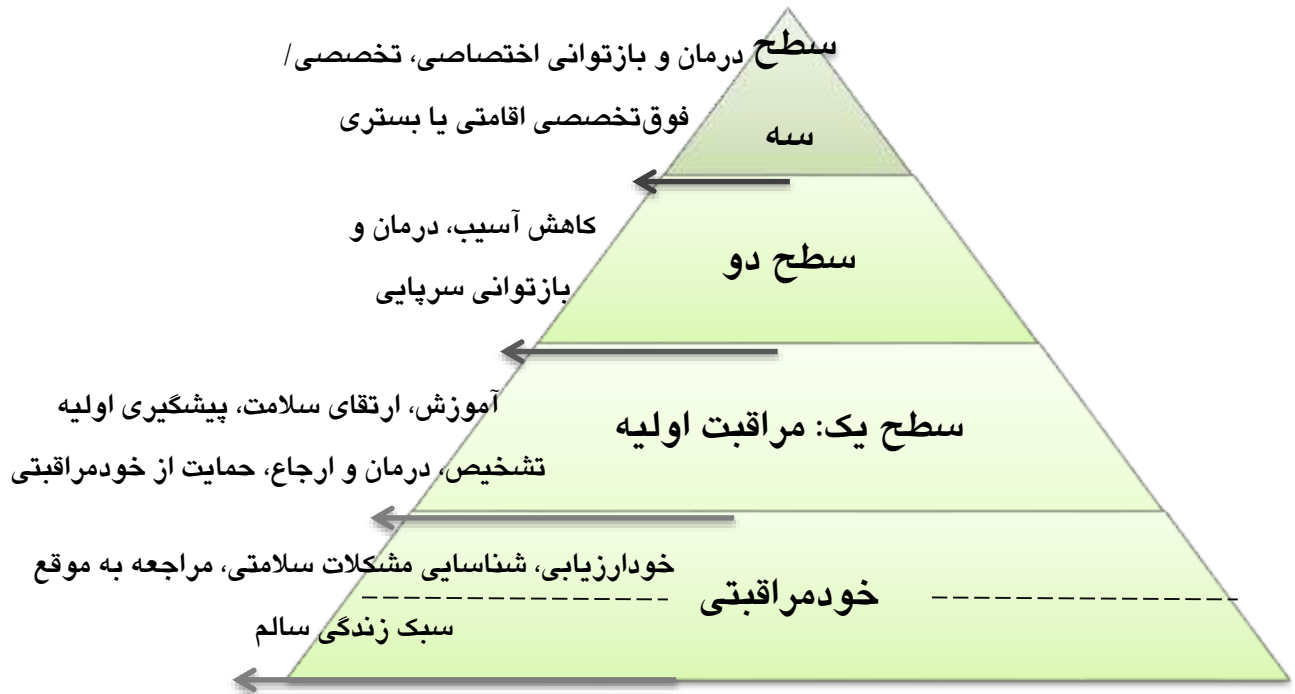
سطح سه

درمان و بازتوانی اختصاصی، تخصصی/ فوق‌تخصصی اقامتی یا بستری

سطح دو

کاهش آسیب، درمان و بازتوانی سرپایی

سطح یک: مراقبت اولیه

آموزش، ارتقای سلامت، پیشگیری اولیه تشخیص، درمان و ارجاع، حمایت از خودمراقبتی

خودمراقبتی

خودارزیابی، شناسایی مشکلات سلامتی، مراجعه به موقع سبک زندگی سالم